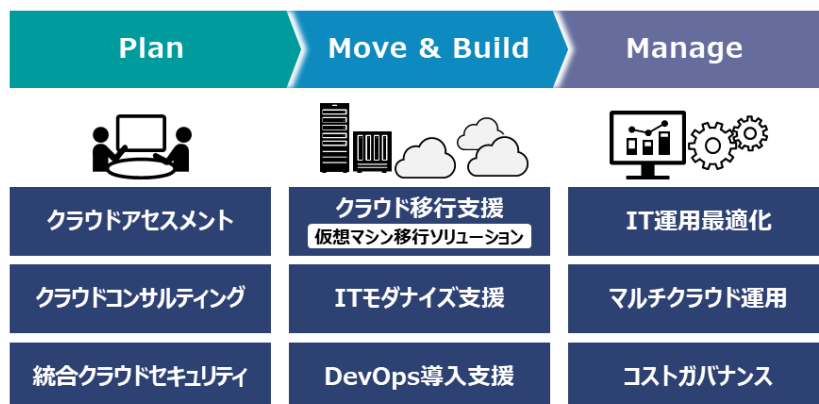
Plan

Move & Build

Manage

クラウドアセスメント

クラウド移行支援
仮想マシン移行ソリューション

IT運用最適化

クラウドコンサルティング

ITモダナイズ支援

マルチクラウド運用

統合クラウドセキュリティ

DevOps導入支援

コストガバナンス